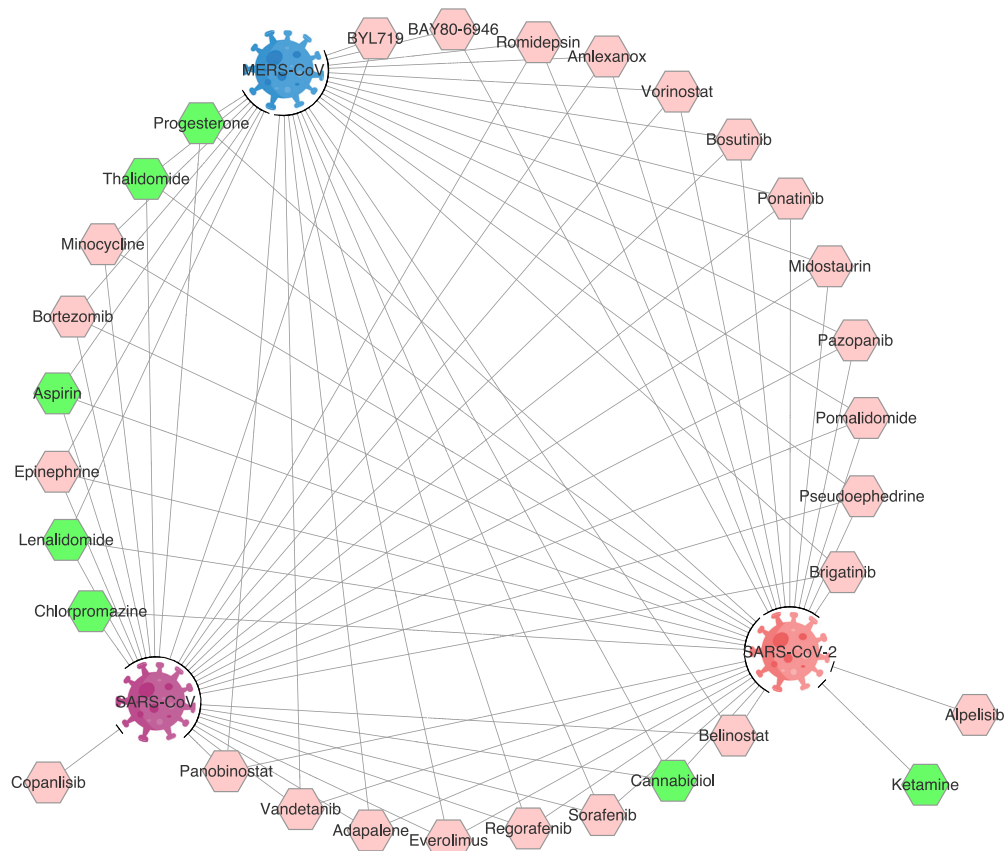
MERS-CoV
BYL719
BAY80-6946
Romidepsin
Amlexanox
Vorinostat
Bosutinib
Ponatinib
Midostaurin
Pazopanib
Pomalidomide
Pseudoephedrine
Brigatinib
SARS-CoV-2
Alpelisib
Ketamine
Belinostat
Cannabidiol
Sorafenib
Regorafenib
Everolimus
Adapalene
Vandetanib
Panobinostat
Copanlisib
SARS-CoV
Chlorpromazine
Lenalidomide
Epinephrine
Aspirin
Bortezomib
Minocycline
Thalidomide
Progesterone